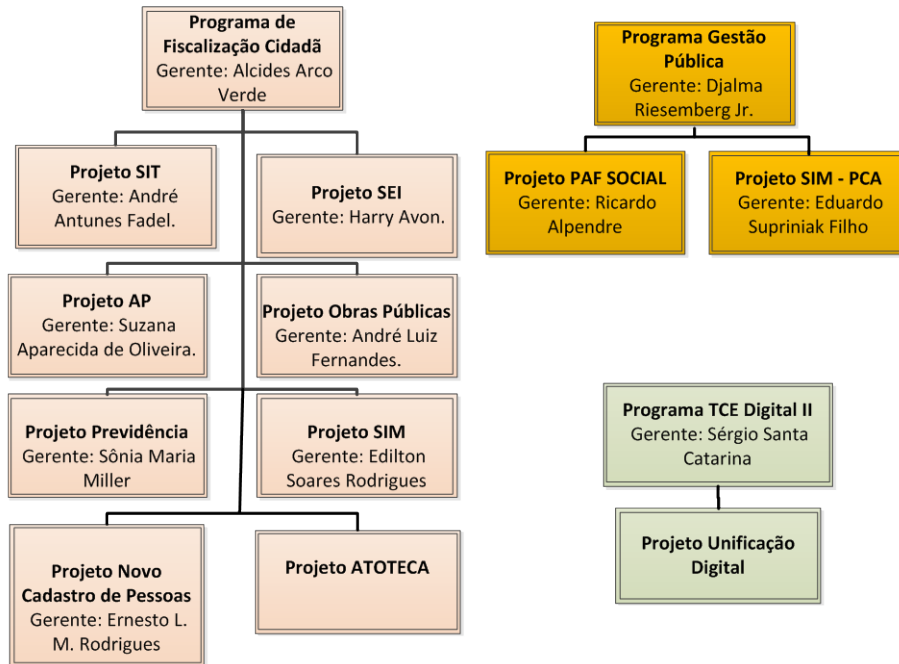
Programa de Fiscalização Cidadã
Gerente: Alcides Arco Verde

Projeto SIT
Gerente: André Antunes Fadel.

Projeto SEI
Gerente: Harry Avon.

Projeto AP
Gerente: Suzana Aparecida de Oliveira.

Projeto Obras Públicas
Gerente: André Luiz Fernandes.

Projeto Previdência
Gerente: Sônia Maria Miller

Projeto SIM
Gerente: Edilton Soares Rodrigues

Projeto Novo Cadastro de Pessoas
Gerente: Ernesto L. M. Rodrigues

Projeto ATOTECA

Programa Gestão Pública
Gerente: Djalma Riesemberg Jr.

Projeto PAF SOCIAL
Gerente: Ricardo Alpendre

Projeto SIM - PCA
Gerente: Eduardo Supriniak Filho

Programa TCE Digital II
Gerente: Sérgio Santa Catarina

Projeto Unificação Digital